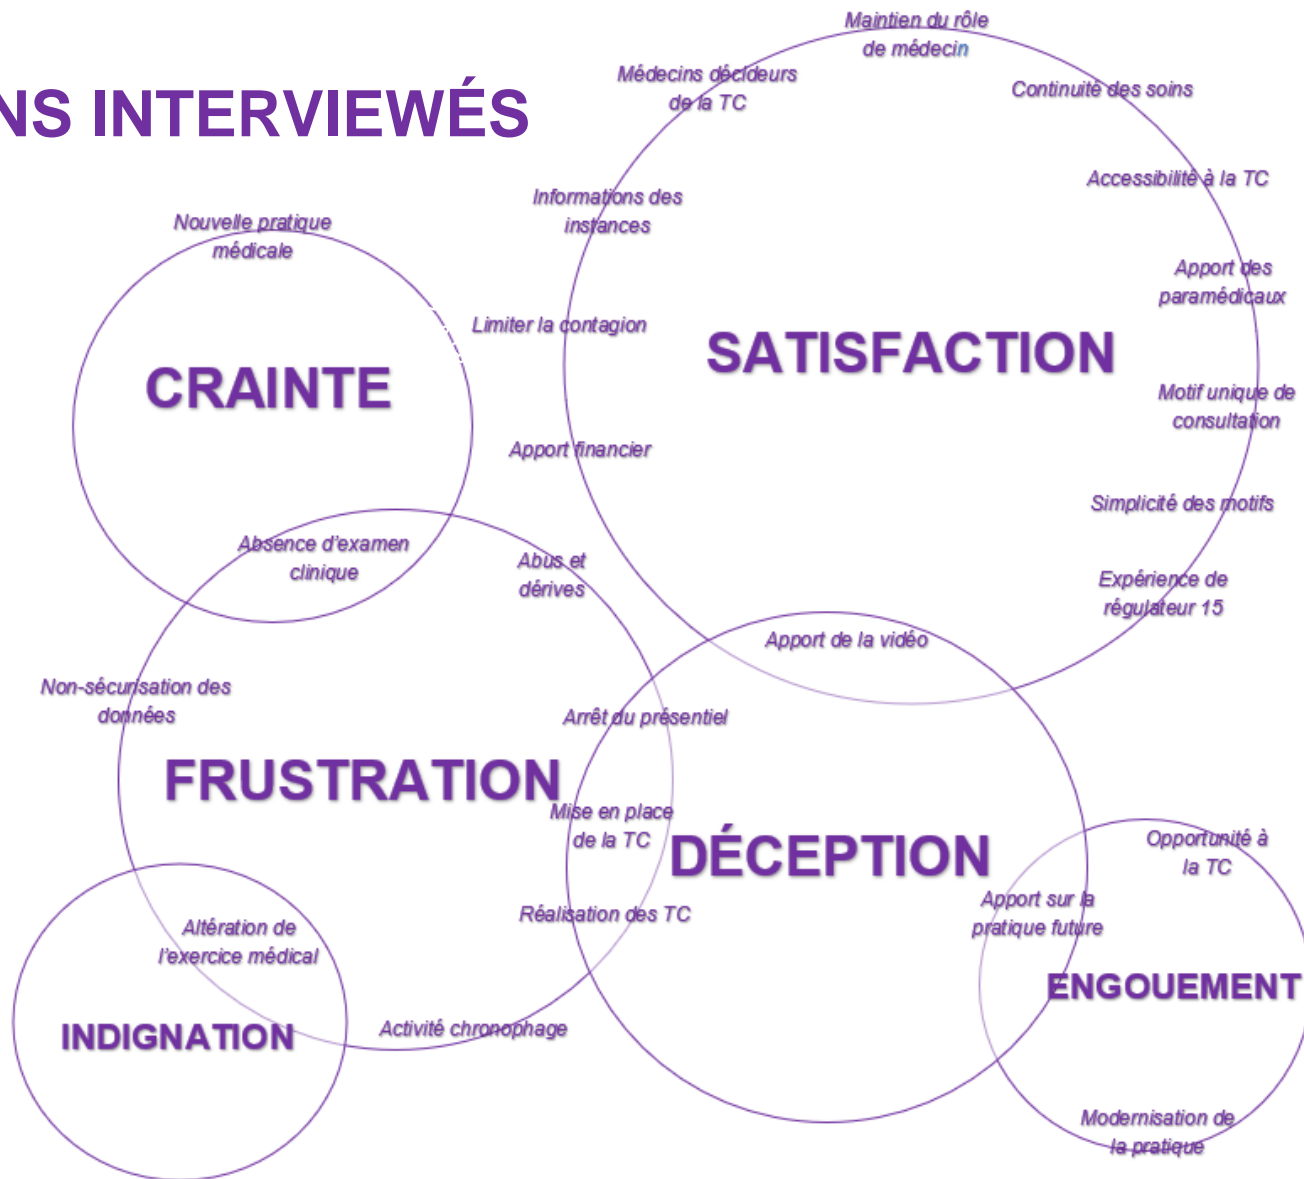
NS INTERVIEWÉS

Maintien du rôle de médecin

Médecins décideurs de la TC

Continuité des soins

Accessibilité à la TC

Informations des instances

Apport des paramédicaux

Nouvelle pratique médicale

Limiter la contagion

SATISFACTION

CRAINTE

Motif unique de consultation

Apport financier

Simplicité des motifs

Absence d'examen clinique

Abus et dérives

Expérience de régulateur 15

Apport de la vidéo

Non-sécurisation des données

Arrêt du présentiel

FRUSTRATION

Mise en place de la TC

DÉCEPTION

Opportunité à la TC

Apport sur la pratique future

Réalisation des TC

Altération de l'exercice médical

ENGOUEMENT

INDIGNATION

Activité chronophage

Modernisation de la pratique